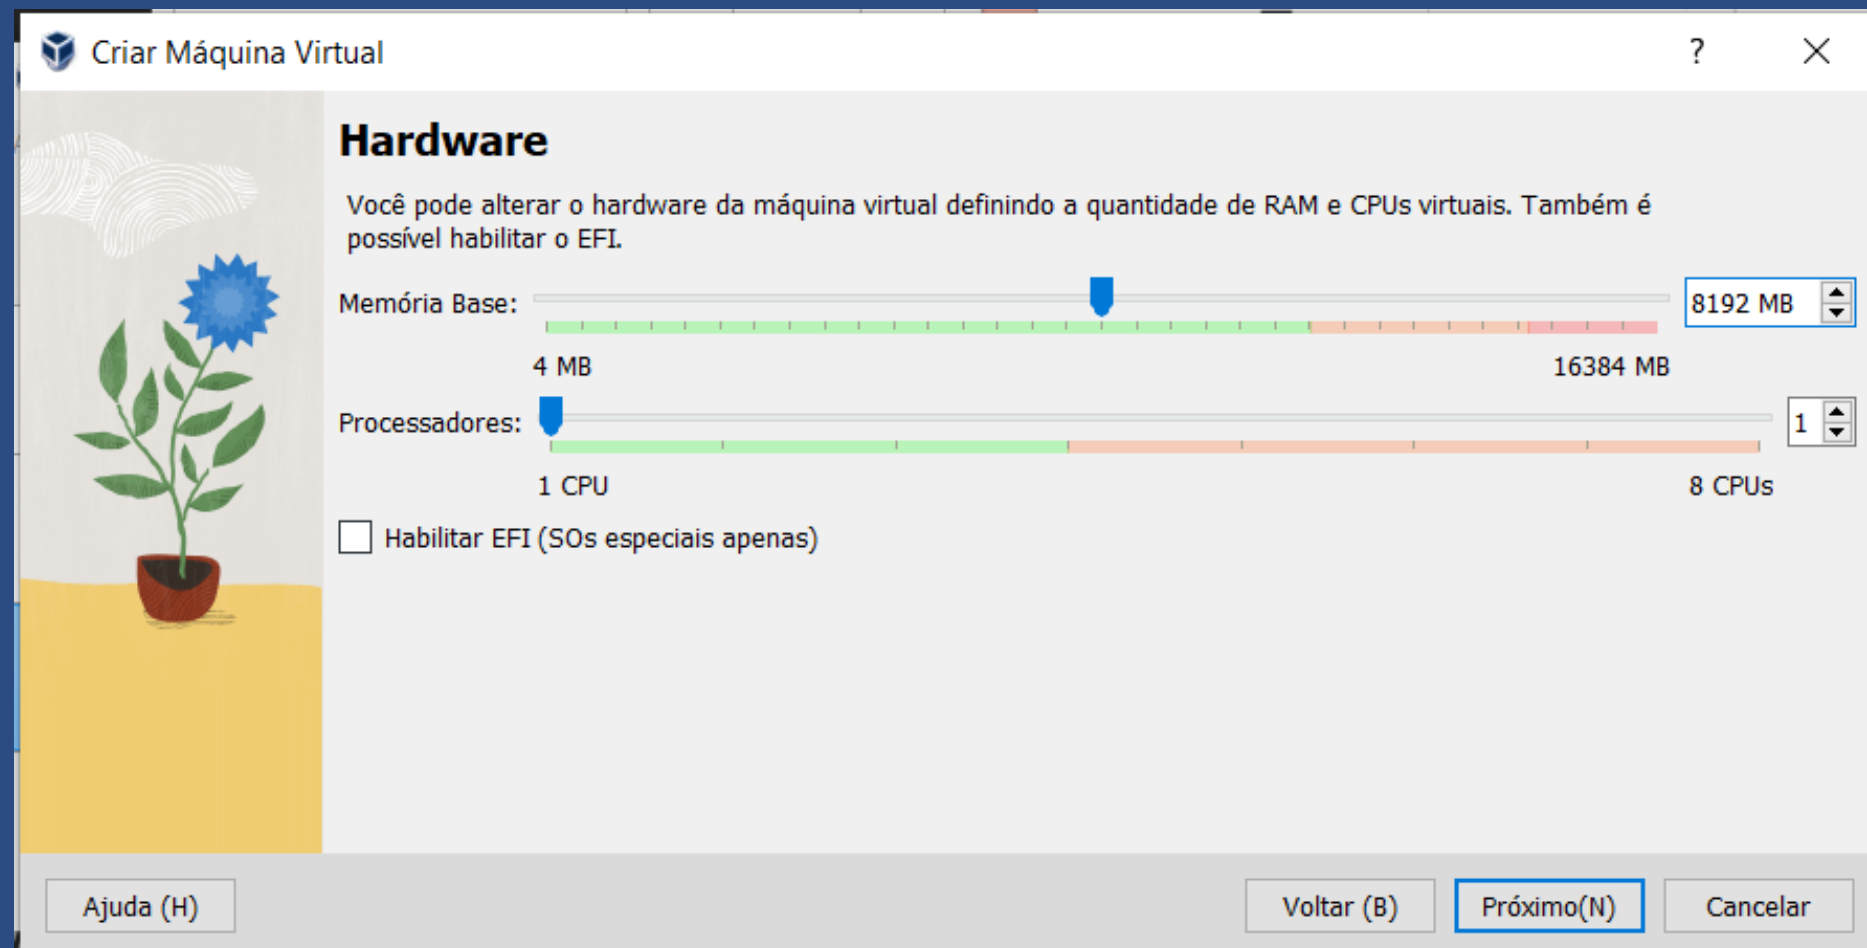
Criar Máquina Virtual

?

Hardware

Você pode alterar o hardware da máquina virtual definindo a quantidade de RAM e CPUs virtuais. Também é possível habilitar o EFI.

Memória Base:

8192 MB

4 MB

16384 MB

Processadores:

1

1 CPU

8 CPUs

Habilitar EFI (SOs especiais apenas)

Ajuda (H)

Voltar (B)

Próximo(N)

Cancelar